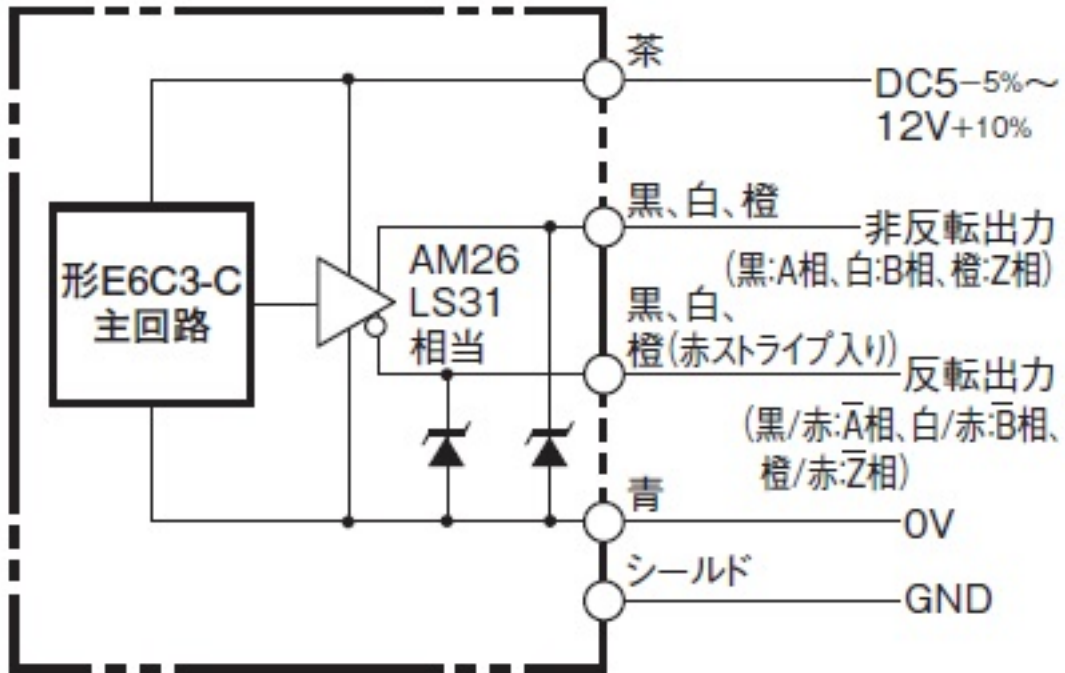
茶

DC5$^{-5\%}$～12V$_{+10\%}$

黒、白、橙

非反転出力

(黒:A相、白:B相、橙:Z相)

形E6C3-C主回路

AM26 LS31 相当

黒、白、橙(赤ストライプ入り)

反転出力

(黒/赤:$\overline{A}$相、白/赤:$\overline{B}$相、橙/赤:$\overline{Z}$相)

青

0V

シールド

GND